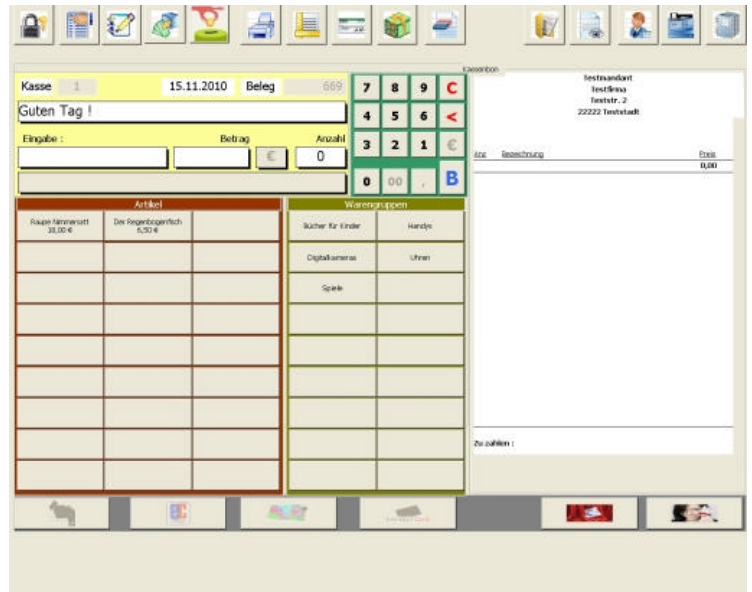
Kasse 1 15.11.2010 Beleg 669

Guten Tag !

Eingabe : Betrag Anzahl

€ 0

| 7 | 8 | 9 | C |
|---|---|---|---|
| 4 | 5 | 6 | < |
| 3 | 2 | 1 | € |
| 0 | 00 | , | B |

Kassenbon

Testmandant
Testfirma
Teststr. 2
22222 Teststadt

Anz Bezeichnung Preis
0,00

Zu zahlen :

Artikel

| Raupe Nimmersatt 10,00 € | Der Regenbogenfisch 6,50 € | |
|---|---|---|

Warengruppen

| Bücher für Kinder | Handys |
|---|---|
| Digitalkameras | Uhren |
| Spiele | |